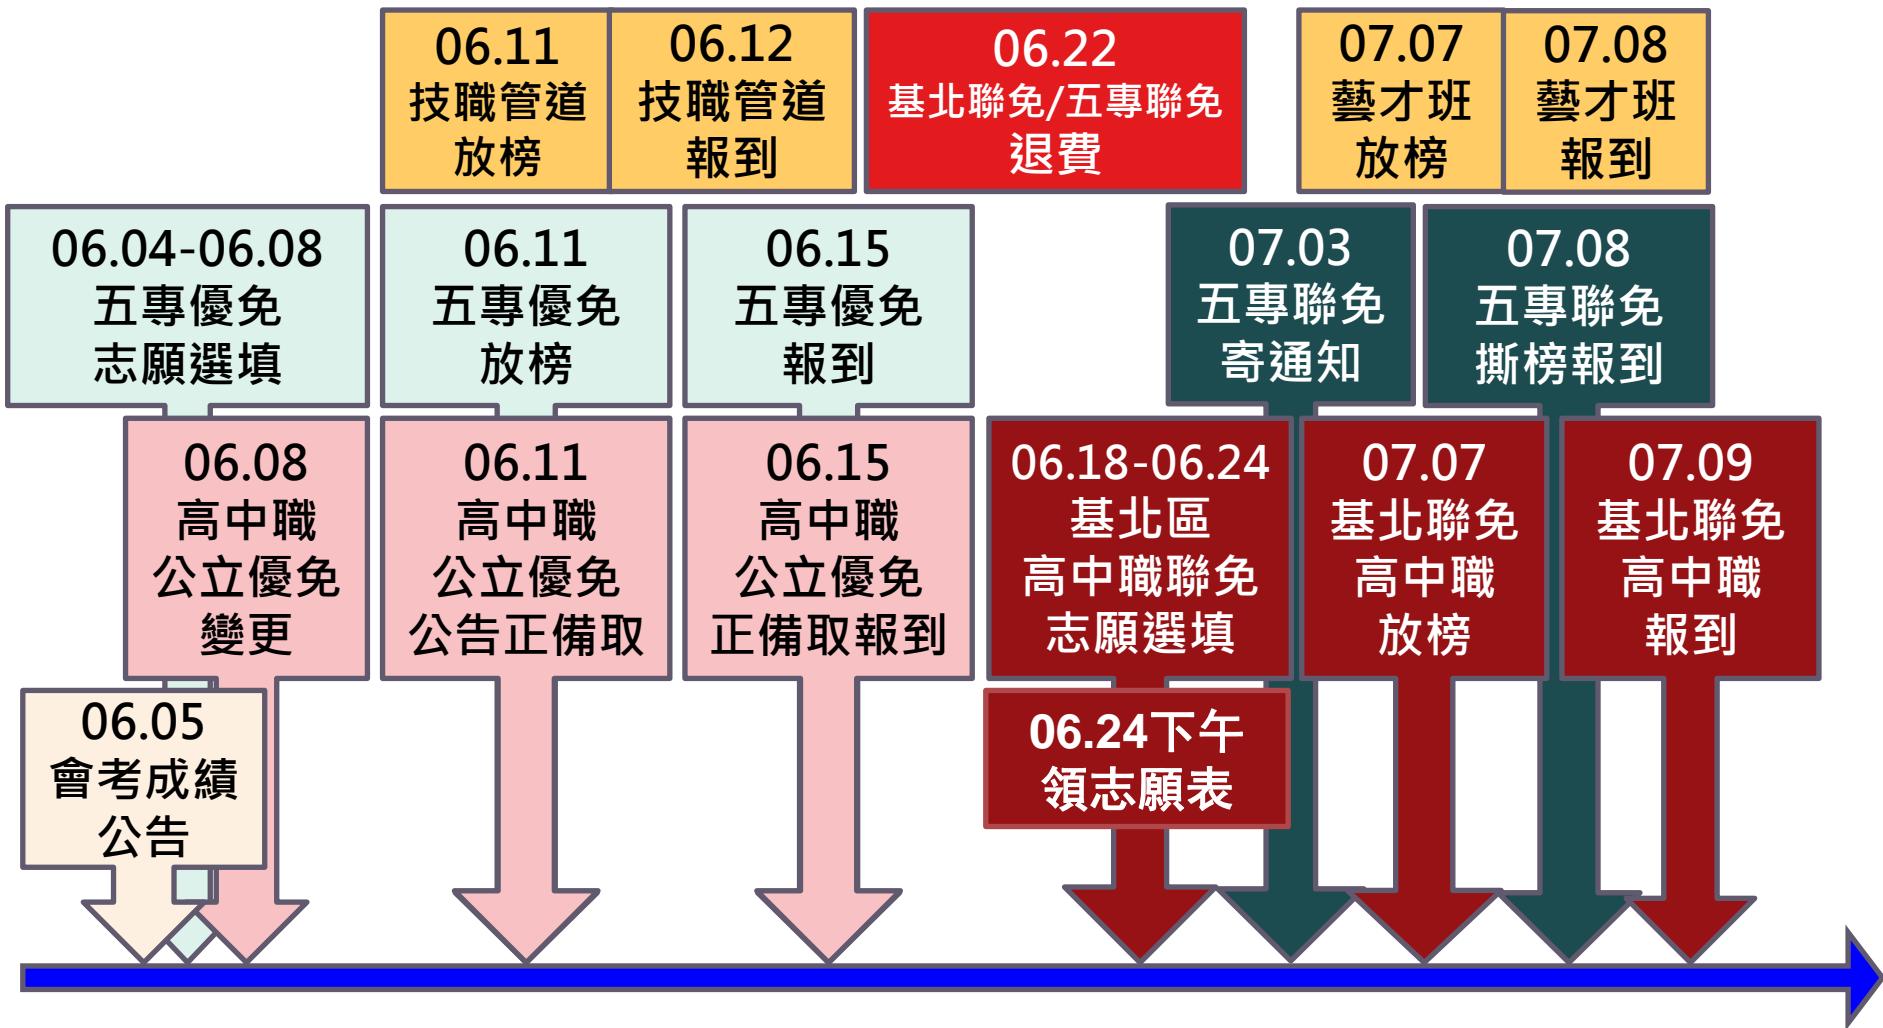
06.11
技職管道
放榜

06.12
技職管道
報到

06.22
基北聯免/五專聯免
退費

07.07
藝才班
放榜

07.08
藝才班
報到

06.04-06.08
五專優免
志願選填

06.11
五專優免
放榜

06.15
五專優免
報到

07.03
五專聯免
寄通知

07.08
五專聯免
撕榜報到

06.08
高中職
公立優免
變更

06.11
高中職
公立優免
公告正備取

06.15
高中職
公立優免
正備取報到

06.18-06.24
基北區
高中職聯免
志願選填

07.07
基北聯免
高中職
放榜

07.09
基北聯免
高中職
報到

06.05
會考成績
公告

06.24下午
領志願表